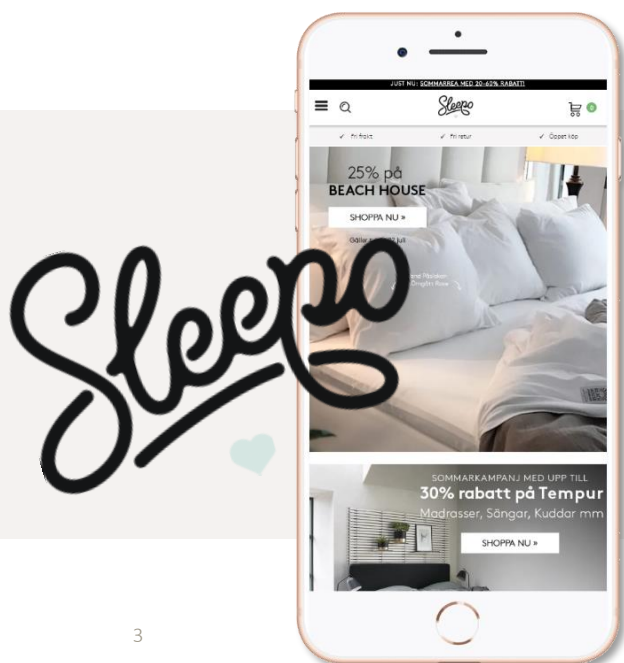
Sleepo

JUST NU: SOMMARREA MED 20-60% RABATT!

Sleepo

0

✓ Fri frakt ✓ Fri retur ✓ Öppet köp

25% på
BEACH HOUSE

SHOPPA NU »

Gäller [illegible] juli

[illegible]

SOMMARKAMPANJ MED UPP TILL
30% rabatt på Tempur
Madrasser, Sängar, Kuddar mm

SHOPPA NU »

3